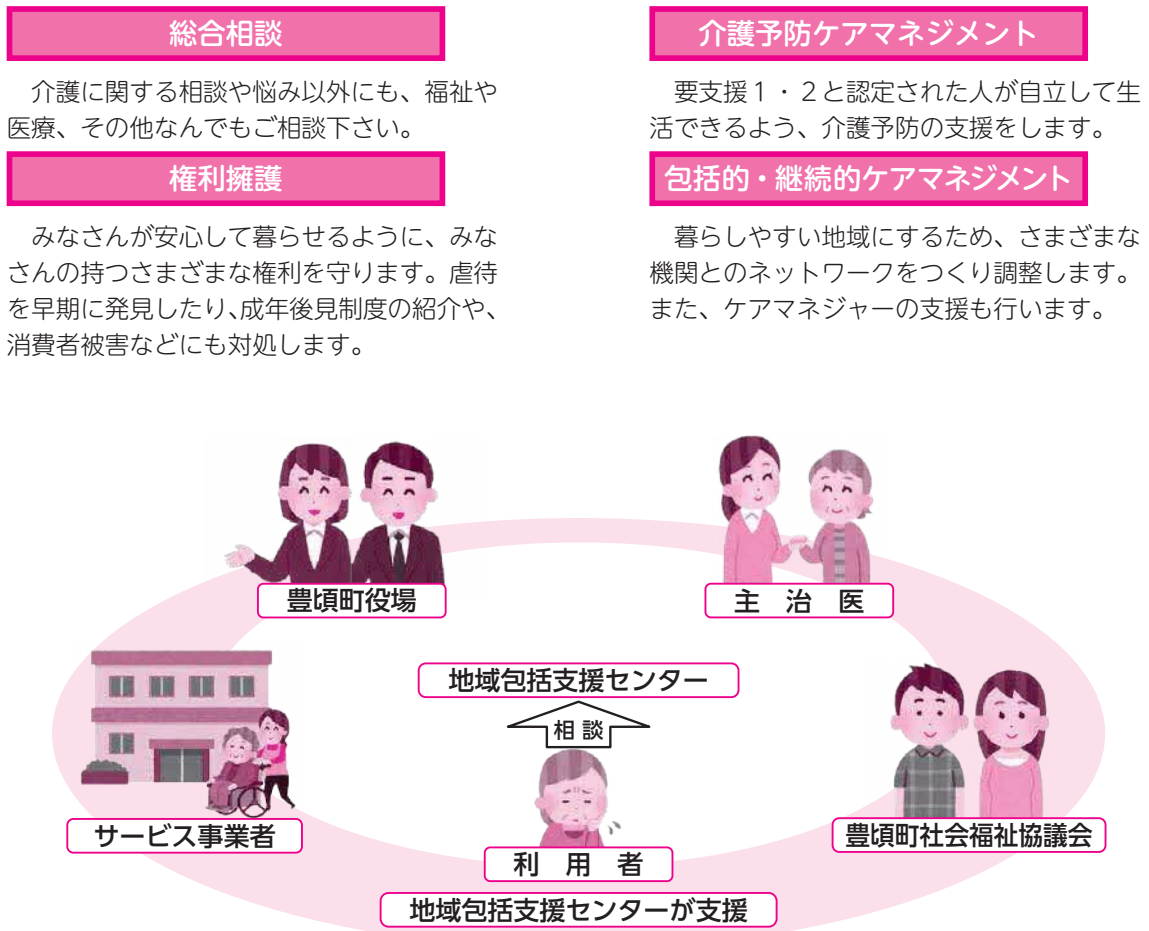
総合相談

介護に関する相談や悩み以外にも、福祉や医療、その他なんでもご相談下さい。

権利擁護

みなさんが安心して暮らせるように、みなさんの持つさまざまな権利を守ります。虐待を早期に発見したり､成年後見制度の紹介や、消費者被害などにも対処します。

介護予防ケアマネジメント

要支援１・２と認定された人が自立して生活できるよう、介護予防の支援をします。

包括的・継続的ケアマネジメント

暮らしやすい地域にするため、さまざまな機関とのネットワークをつくり調整します。また、ケアマネジャーの支援も行います。

豊頃町役場

主 治 医

地域包括支援センター

相 談

サービス事業者

豊頃町社会福祉協議会

利 用 者

地域包括支援センターが支援